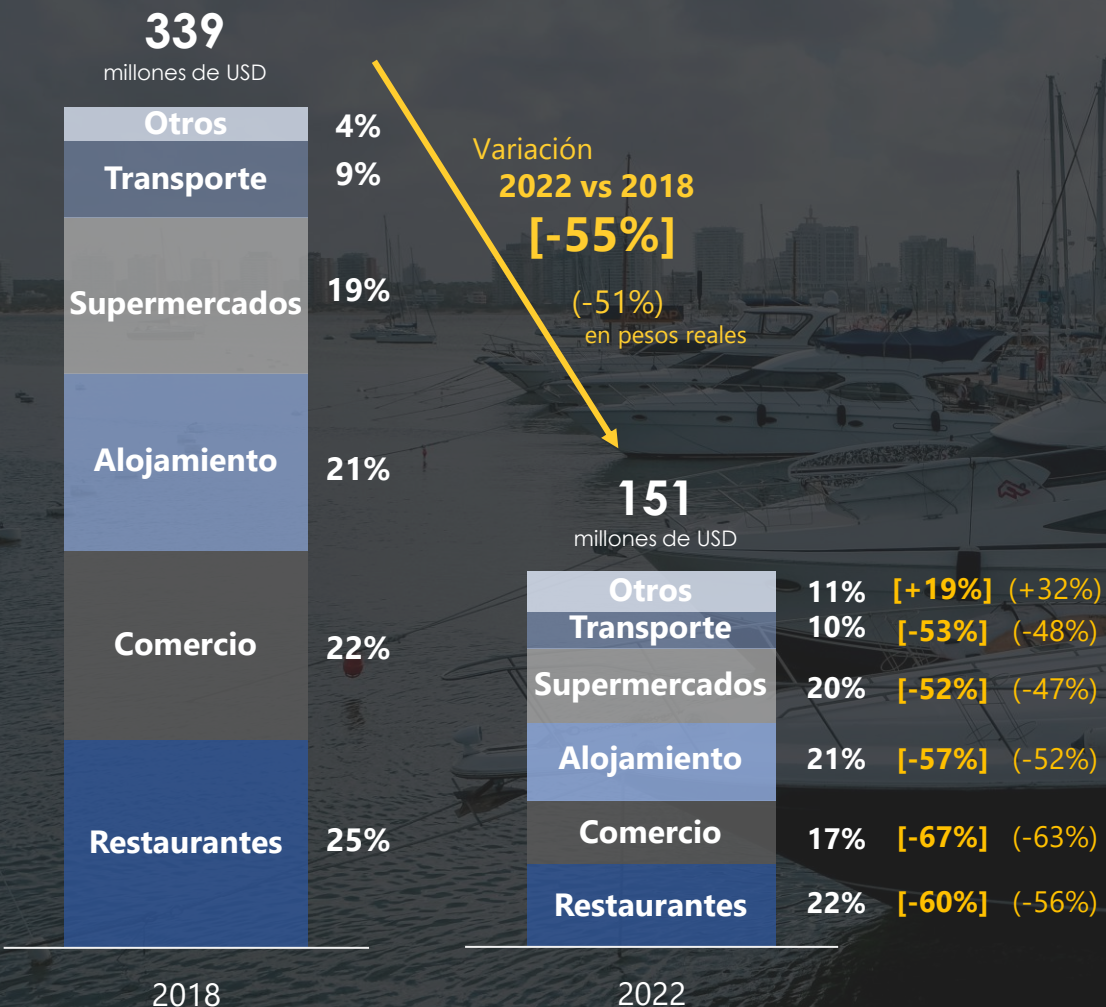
339
millones de USD

Otros 4%
Transporte 9%
Supermercados 19%
Alojamiento 21%
Comercio 22%
Restaurantes 25%

2018

Variación
2022 vs 2018
[-55%]

(-51%)
en pesos reales

151
millones de USD

Otros 11% [+19%] (+32%)
Transporte 10% [-53%] (-48%)
Supermercados 20% [-52%] (-47%)
Alojamiento 21% [-57%] (-52%)
Comercio 17% [-67%] (-63%)
Restaurantes 22% [-60%] (-56%)

2022